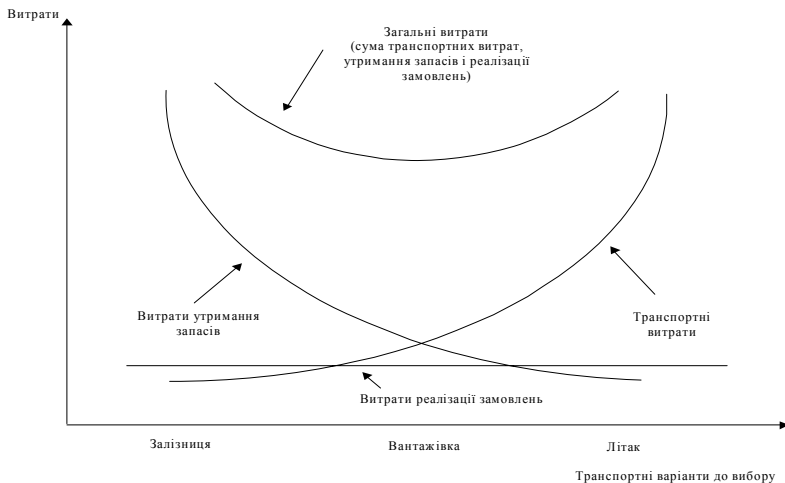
Витрати

Загальні витрати (сума транспортних витрат, утримання запасів і реалізації замовлень)

Витрати утримання запасів

Транспортні витрати

Витрати реалізації замовлень

Залізниця

Вантажівка

Літак

Транспортні варіанти до вибору